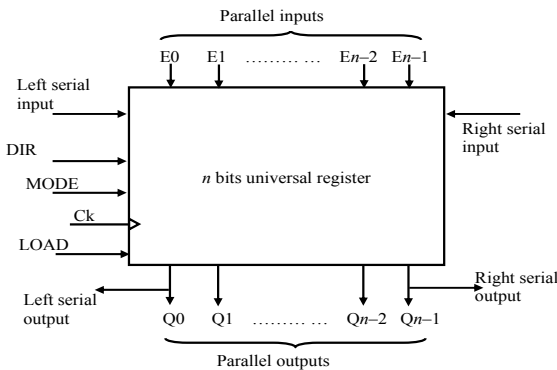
Parallel inputs

E0 E1 ……… … E$n$–2 E$n$–1

Left serial input

Right serial input

DIR

MODE

$n$ bits universal register

Ck

LOAD

Left serial output

Right serial output

Q0 Q1 ……… … Q$n$–2 Q$n$–1

Parallel outputs